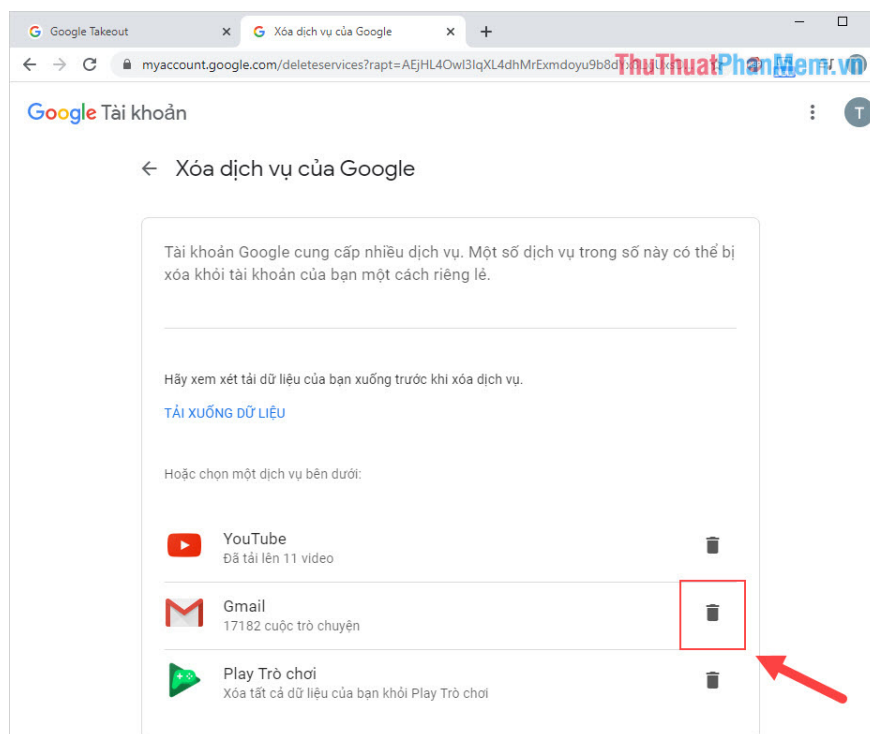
Google Takeout
Xóa dịch vụ của Google
+
myaccount.google.com/deleteservices?rapt=AEjHL4Owl3IqXL4dhMrExmdoyu9b8d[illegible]
ThuThuatPhanMem.vn

Google Tài khoản
T

← Xóa dịch vụ của Google

Tài khoản Google cung cấp nhiều dịch vụ. Một số dịch vụ trong số này có thể bị xóa khỏi tài khoản của bạn một cách riêng lẻ.

Hãy xem xét tải dữ liệu của bạn xuống trước khi xóa dịch vụ.

TẢI XUỐNG DỮ LIỆU

Hoặc chọn một dịch vụ bên dưới:

YouTube
Đã tải lên 11 video

Gmail
17182 cuộc trò chuyện

Play Trò chơi
Xóa tất cả dữ liệu của bạn khỏi Play Trò chơi